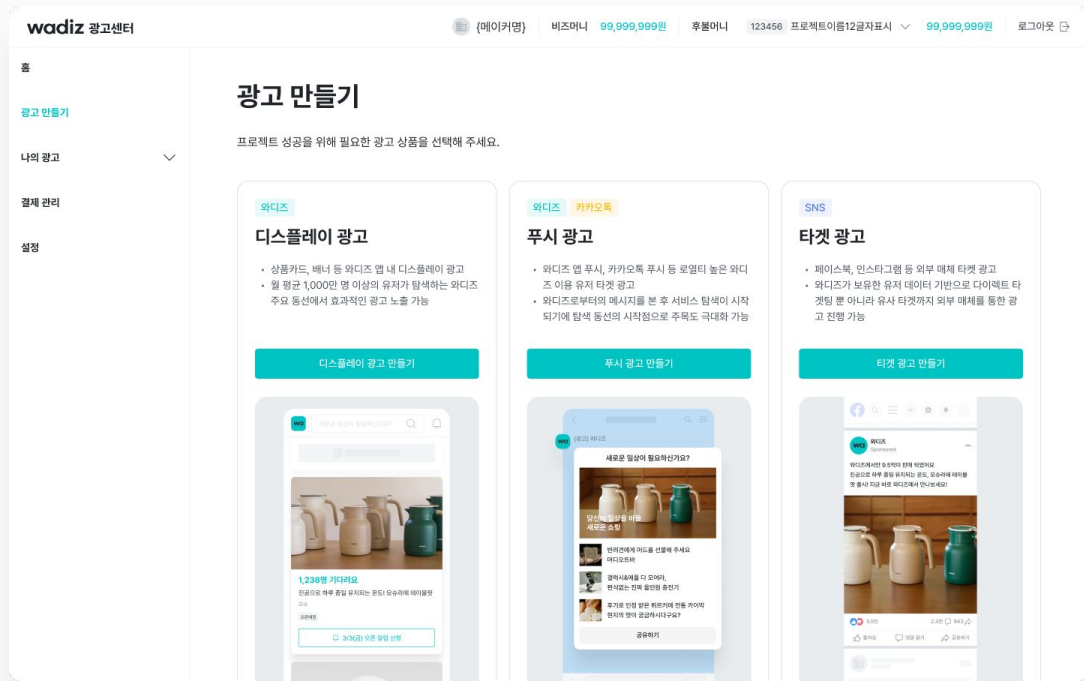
wadiz 광고센터

{메이커명} 비즈머니 99,999,999원 후불머니 123456 프로젝트이름12글자표시 99,999,999원 로그아웃

홈

광고 만들기

나의 광고

결제 관리

설정

광고 만들기

프로젝트 성공을 위해 필요한 광고 상품을 선택해 주세요.

와디즈

디스플레이 광고

• 상품카드, 배너 등 와디즈 앱 내 디스플레이 광고
• 월 평균 1,000만 명 이상의 유저가 탐색하는 와디즈 주요 동선에서 효과적인 광고 노출 가능

디스플레이 광고 만들기

1,238명 기다려요

3/3(금) 오픈 알림 신청

와디즈 카카오톡

푸시 광고

• 와디즈 앱 푸시, 카카오톡 푸시 등 로열티 높은 와디즈 이용 유저 타겟 광고
• 와디즈로부터의 메시지를 본 후 서비스 탐색이 시작되기에 탐색 동선의 시작점으로 주목도 극대화 가능

푸시 광고 만들기

(광고) 와디즈

새로운 일상이 필요하신가요?

당신의 일상을 바꿀 새로운 쇼핑

공유하기

SNS

타겟 광고

• 페이스북, 인스타그램 등 외부 매체 타겟 광고
• 와디즈가 보유한 유저 데이터 기반으로 다이렉트 타겟팅 뿐 아니라 유사 타겟까지 외부 매체를 통한 광고 진행 가능

타겟 광고 만들기

와디즈
Sponsored